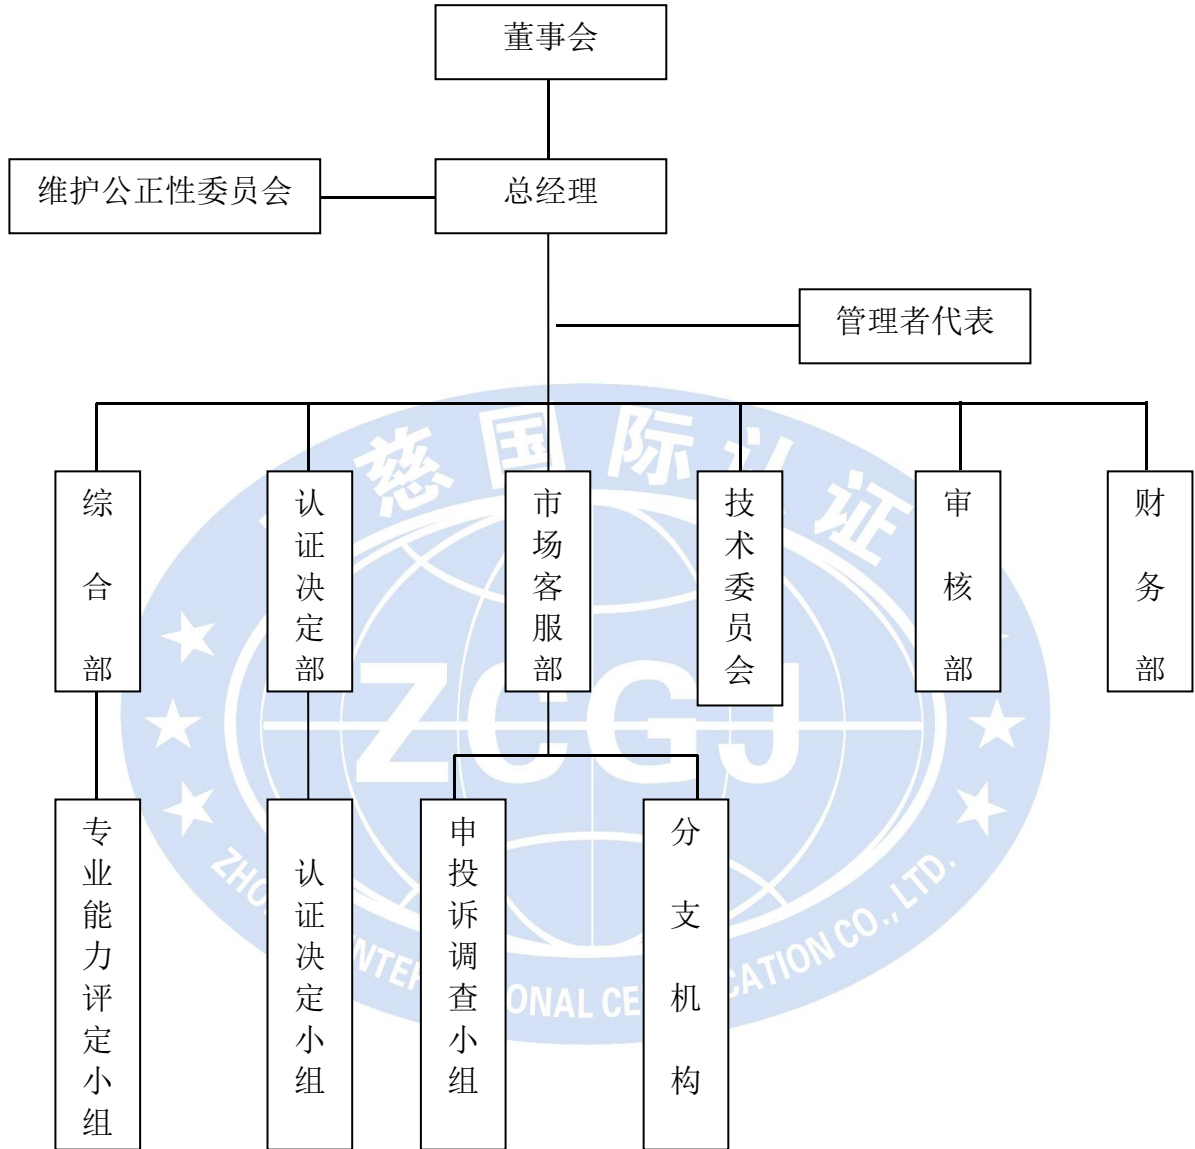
董事会

维护公正性委员会

总经理

管理者代表

综合部

认证决定部

市场客服部

技术委员会

审核部

财务部

专业能力评定小组

认证决定小组

申投诉调查小组

分支机构

慈国际认证

ZCGJ

ZHO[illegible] INTER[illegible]ONAL CE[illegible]CATION CO., LTD.